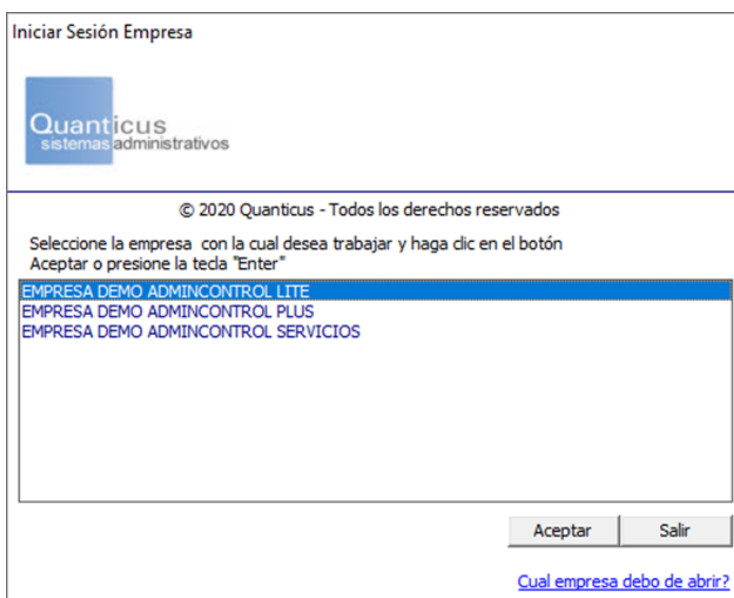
Iniciar Sesión Empresa

Quanticus
sistemas administrativos

© 2020 Quanticus - Todos los derechos reservados

Seleccione la empresa con la cual desea trabajar y haga clic en el botón Aceptar o presione la tecla "Enter"

EMPRESA DEMO ADMINCONTROL LITE
EMPRESA DEMO ADMINCONTROL PLUS
EMPRESA DEMO ADMINCONTROL SERVICIOS

Aceptar
Salir

Cual empresa debo de abrir?